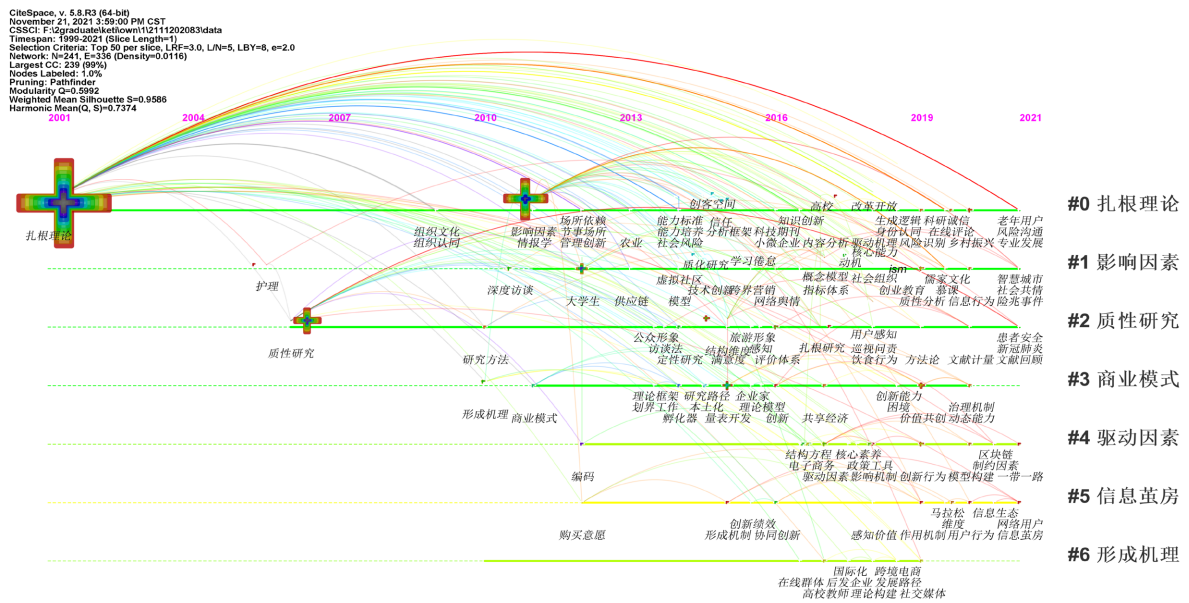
CiteSpace, v. 5.8.R3 (64-bit)
November 21, 2021 3:59:00 PM CST
CSSCI: F:\2graduate\ketl\own\1\2111202083\data
Timespan: 1999-2021 (Slice Length=1)
Selection Criteria: Top 50 per slice, LRF=3.0, L/N=5, LBY=8, e=2.0
Network: N=241, E=336 (Density=0.0116)
Largest CC: 239 (99%)
Nodes Labeled: 1.0%
Pruning: Pathfinder
Modularity Q=0.5992
Weighted Mean Silhouette S=0.9586
Harmonic Mean(Q, S)=0.7374

2001 2004 2007 2010 2013 2016 2019 2021

扎根理论 创客空间 高校 改革开放 场所依赖 能力标准 信任 知识创新 生成逻辑 科研诚信 老年用户 组织文化 影响因素 节事场所 能力培养 分析框架 科技期刊 身份认同 在线评论 风险沟通 组织认同 情报学 管理创新 农业 社会风险 小微企业 内容分析 驱动机理 风险识别 乡村振兴 专业发展 质化研究 学习倦怠 核心能力 动机 jsm

#0 扎根理论

护理 虚拟社区 概念模型 社会组织 儒家文化 智慧城市 深度访谈 技术创新 跨界营销 指标体系 创业教育 慕课 社会共情 大学生 供应链 模型 网络舆情 质性分析 信息行为 险兆事件

#1 影响因素

质性研究 用户感知 患者安全 公众形象 旅游形象 扎根研究 巡视问责 新冠肺炎 访谈法 结构维度 感知 饮食行为 方法论 文献计量 文献回顾 研究方法 定性研究 满意度 评价体系

#2 质性研究

创新能力 理论框架 研究路径 企业家 困境 治理机制 划界工作 本土化 理论模型 价值共创 动态能力 形成机理 商业模式 孵化器 量表开发 创新 共享经济

#3 商业模式

结构方程 核心素养 区块链 电子商务 政策工具 制约因素 编码 驱动因素 影响机制 创新行为 模型构建 一带一路

#4 驱动因素

马拉松 信息生态 维度 网络用户 创新绩效 购买意愿 形成机制 协同创新 感知价值 作用机制 用户行为 信息茧房

#5 信息茧房

国际化 跨境电商 在线群体 后发企业 发展路径 高校教师 理论构建 社交媒体

#6 形成机理